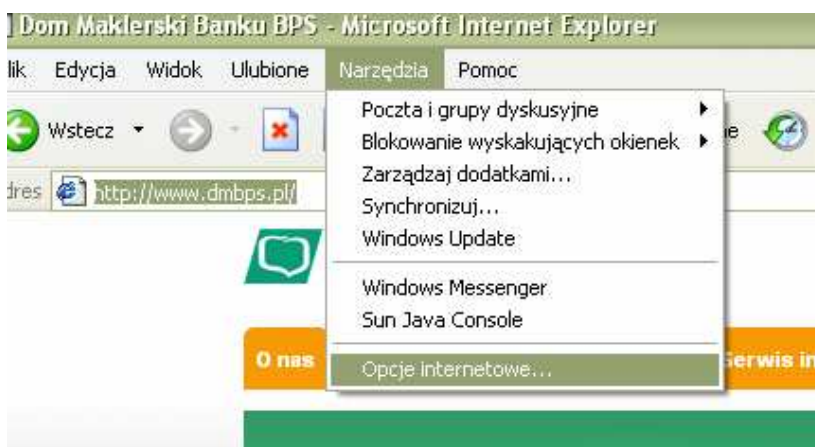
] Dom Maklerski Banku BPS - Microsoft Internet Explorer

lik Edycja Widok Ulubione Narzędzia Pomoc

Wstecz

dres http://www.dmbps.pl/

Poczta i grupy dyskusyjne
Blokowanie wyskakujących okienek
Zarządzaj dodatkami...
Synchronizuj...
Windows Update

Windows Messenger
Sun Java Console

Opcje internetowe...

O nas

Serwis in